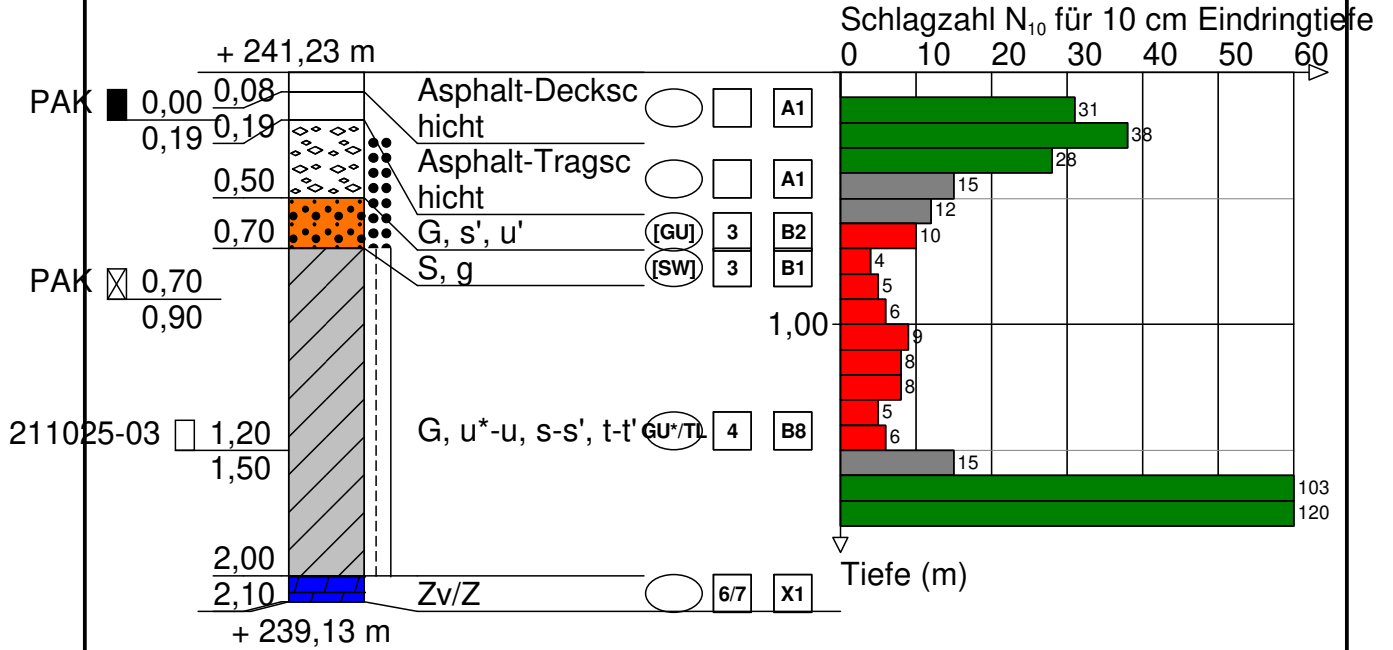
Schlagzahl $N_{10}$ für 10 cm Eindringtiefe
0 10 20 30 40 50 60

+ 241,23 m

PAK 0,00 0,08
0,19 0,19
Asphalt-Decksc hicht A1
Asphalt-Tragsc hicht A1
0,50
0,70 G, s', u' [GU] 3 B2
PAK 0,70 S, g [SW] 3 B1
0,90
211025-03 1,20 G, u*-u, s-s', t-t' GU*/TL 4 B8
1,50
2,00
2,10 Zv/Z 6/7 X1
+ 239,13 m

31
38
28
15
12
10
4
5
6
1,00
9
8
8
5
6
15
103
120

Tiefe (m)